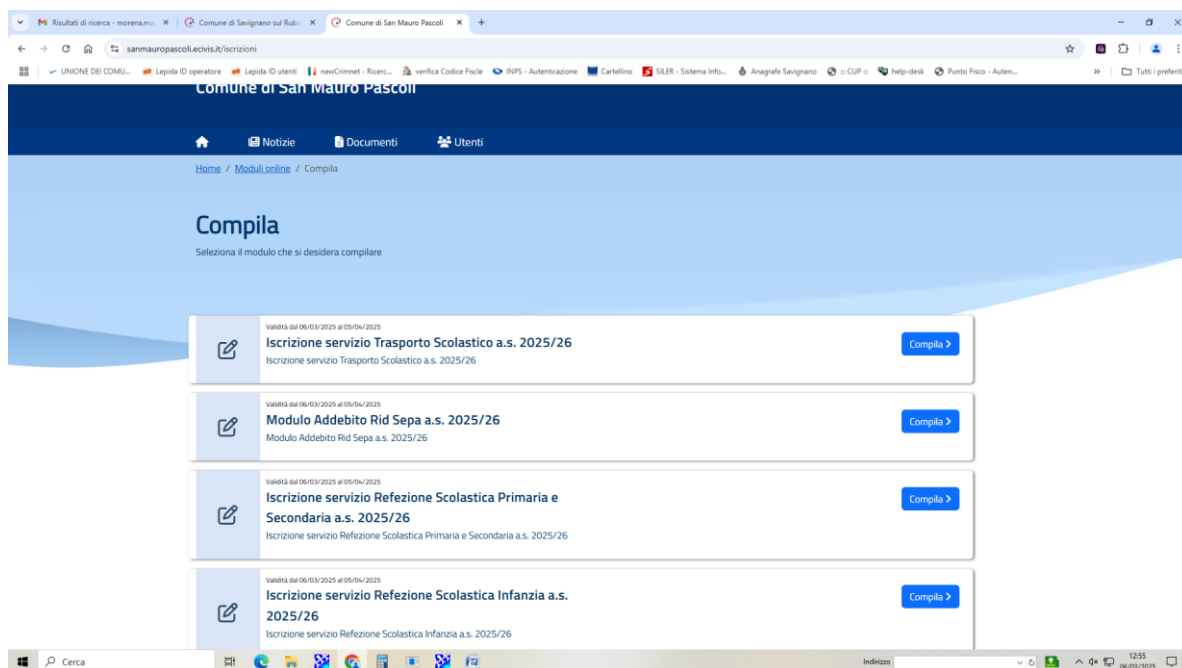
Risultati di ricerca - morena.m × | Comune di Savignano sul Rubic × | Comune di San Mauro Pascoli × +

sanmauropascoli.ecivis.it/iscrizioni

UNIONE DEI COMU... Lepida ID operatore Lepida ID utenti newCrimnet - Ricerc... verifica Codice Fiscle INPS - Autenticazione Cartellino SILER - Sistema Info... Anagrafe Savignano :: CUP :: help-desk Punto Fisco - Auten... » Tutti i preferiti

Comune di San Mauro Pascoli

Notizie Documenti Utenti

Home / Moduli online / Compila

Compila

Seleziona il modulo che si desidera compilare

Validità dal 06/03/2025 al 05/04/2025
Iscrizione servizio Trasporto Scolastico a.s. 2025/26
Iscrizione servizio Trasporto Scolastico a.s. 2025/26
Compila >

Validità dal 06/03/2025 al 05/04/2025
Modulo Addebito Rid Sepa a.s. 2025/26
Modulo Addebito Rid Sepa a.s. 2025/26
Compila >

Validità dal 06/03/2025 al 05/04/2025
Iscrizione servizio Refezione Scolastica Primaria e Secondaria a.s. 2025/26
Iscrizione servizio Refezione Scolastica Primaria e Secondaria a.s. 2025/26
Compila >

Validità dal 06/03/2025 al 05/04/2025
Iscrizione servizio Refezione Scolastica Infanzia a.s. 2025/26
Iscrizione servizio Refezione Scolastica Infanzia a.s. 2025/26
Compila >

Cerca Indirizzo 12:55 06/03/2025